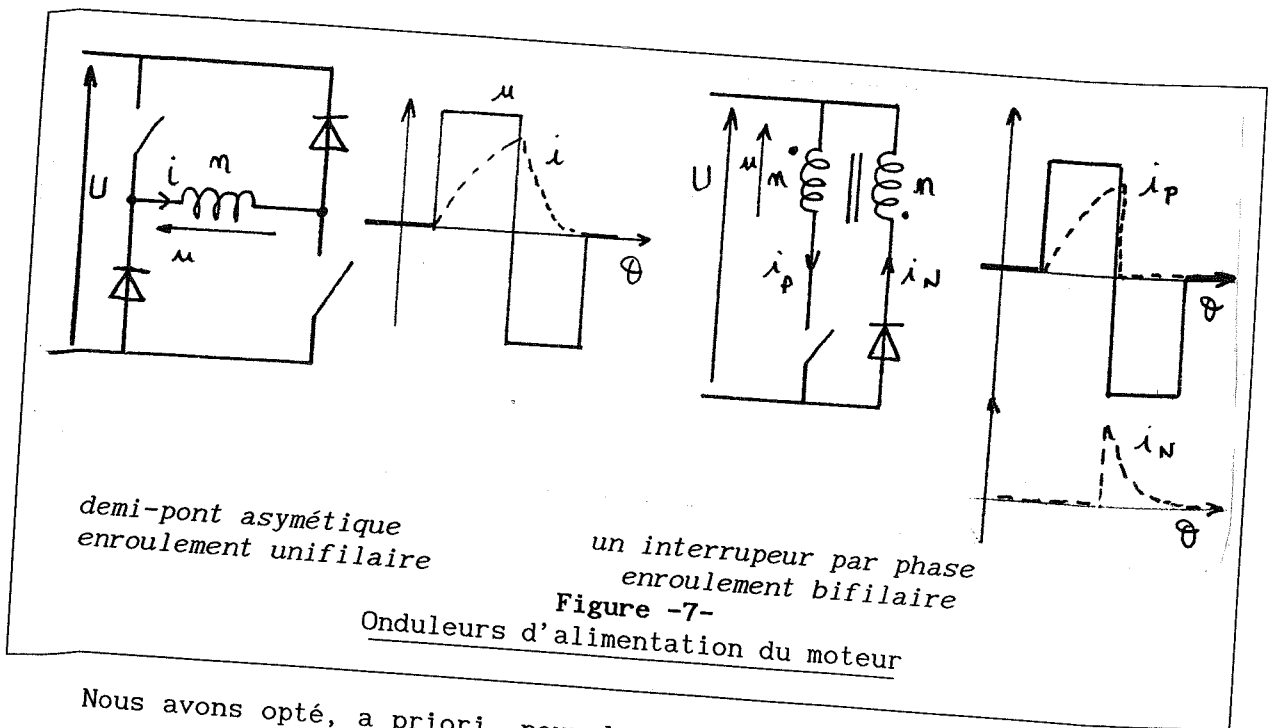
U

$i$ $n$

$u$

$u$

$i$

$\theta$

U

$u$ $n$

$n$

$i_p$

$i_N$

$i_p$

$\theta$

$i_N$

$\theta$

demi-pont asymétique
enroulement unifilaire

un interrupeur par phase
enroulement bifilaire

Figure -7-
Onduleurs d'alimentation du moteur

Nous avons opté, a priori, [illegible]